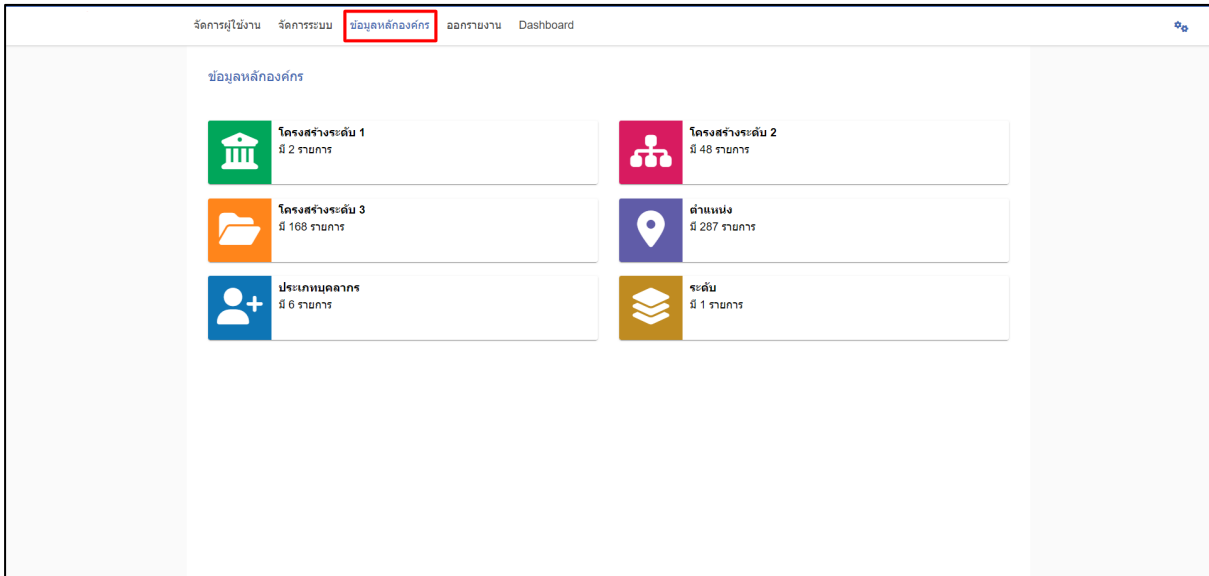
จัดการผู้ใช้งาน จัดการระบบ ข้อมูลหลักองค์กร ออกรายงาน Dashboard

ข้อมูลหลักองค์กร

โครงสร้างระดับ 1
มี 2 รายการ

โครงสร้างระดับ 2
มี 48 รายการ

โครงสร้างระดับ 3
มี 168 รายการ

ตำแหน่ง
มี 287 รายการ

ประเภทบุคลากร
มี 6 รายการ

ระดับ
มี 1 รายการ